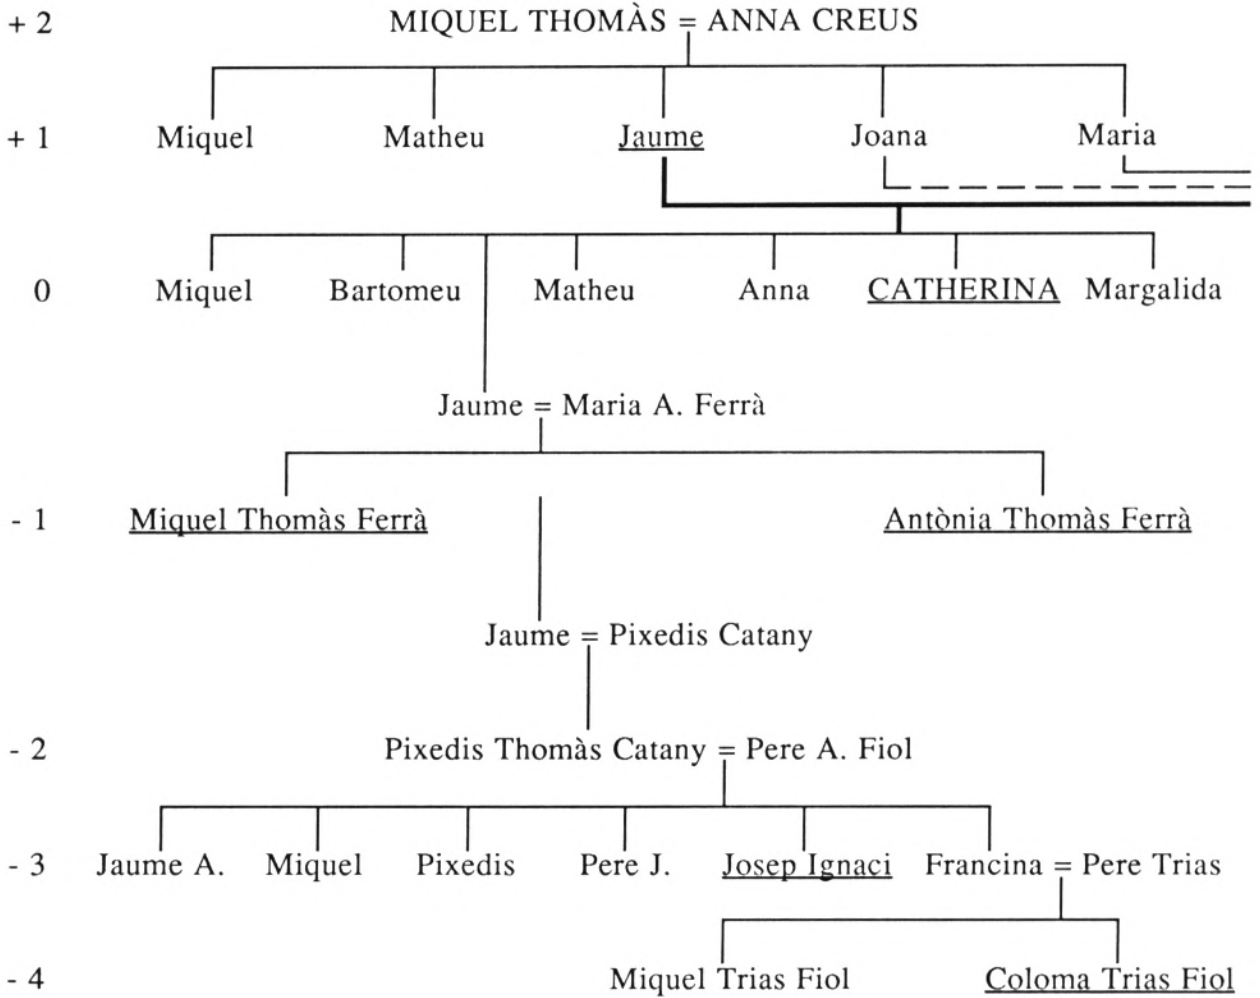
+ 2 MIQUEL THOMÀS = ANNA CREUS

+ 1 Miquel Matheu Jaume Joana Maria

0 Miquel Bartomeu Matheu Anna CATHERINA Margalida

Jaume = Maria A. Ferrà

- 1 Miquel Thomàs Ferrà Antònia Thomàs Ferrà

Jaume = Pixedis Catany

- 2 Pixedis Thomàs Catany = Pere A. Fiol

- 3 Jaume A. Miquel Pixedis Pere J. Josep Ignaci Francina = Pere Trias

- 4 Miquel Trias Fiol Coloma Trias Fiol